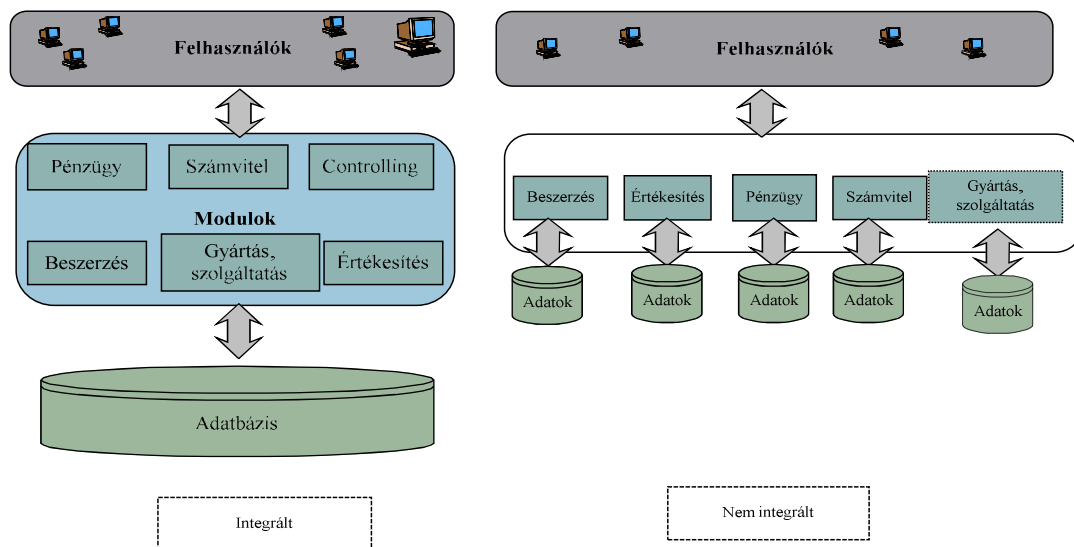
Felhasználók

Pénzügy

Számvitel

Controlling

Modulok

Beszerzés

Gyártás, szolgáltatás

Értékesítés

Adatbázis

Integrált

Felhasználók

Beszerzés

Értékesítés

Pénzügy

Számvitel

Gyártás, szolgáltatás

Adatok

Adatok

Adatok

Adatok

Adatok

Nem integrált